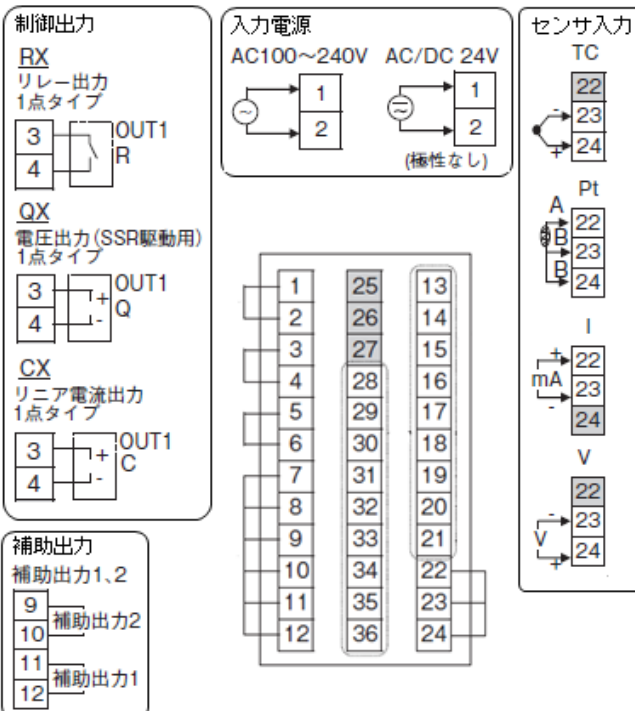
制御出力

RX
リレー出力
1点タイプ

3
4
OUT1
R

QX
電圧出力(SSR駆動用)
1点タイプ

3
4
+
-
OUT1
Q

CX
リニア電流出力
1点タイプ

3
4
+
-
OUT1
C

補助出力
補助出力1、2

9
10
補助出力2
11
12
補助出力1

入力電源
AC100~240V
1
2
AC/DC 24V
1
2
(極性なし)

| 1 | 25 | 13 |
|---|---|---|
| 2 | 26 | 14 |
| 3 | 27 | 15 |
| 4 | 28 | 16 |
| 5 | 29 | 17 |
| 6 | 30 | 18 |
| 7 | 31 | 19 |
| 8 | 32 | 20 |
| 9 | 33 | 21 |
| 10 | 34 | 22 |
| 11 | 35 | 23 |
| 12 | 36 | 24 |

センサ入力
TC
22
-
23
+
24

Pt
A
22
B
23
B
24

I
+
22
mA
23
-
24

V
22
-
23
V
+
24